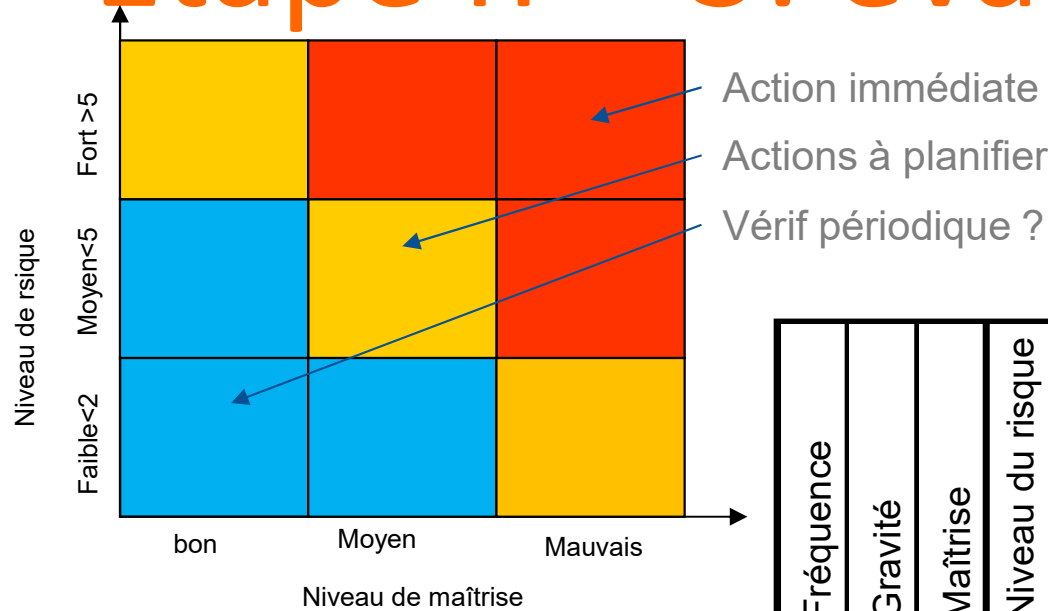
Action immédiate
Actions à planifier
Vérif périodique ?

Niveau de rsique
Fort >5
Moyen<5
Faible<2

bon
Moyen
Mauvais

Niveau de maîtrise

| Fréquence | Gravité | Maîtrise | Niveau du risque |
|---|---|---|---|